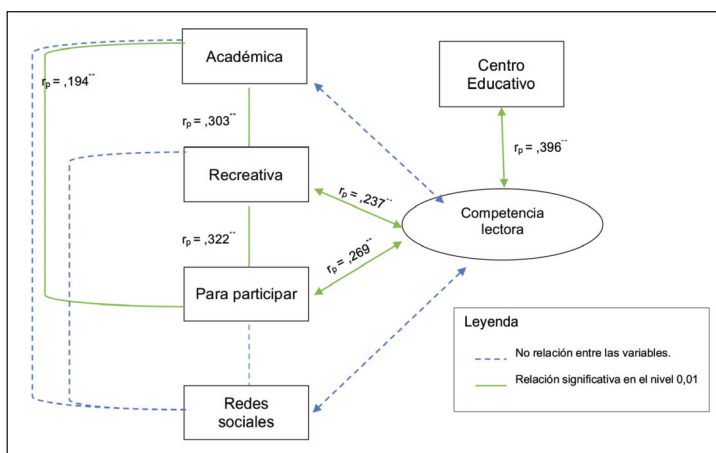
Académica

$r_p$ = ,194**

$r_p$ = ,303**

Recreativa

$r_p$ = ,322**

Para participar

Redes sociales

Centro Educativo

$r_p$ = ,396**

$r_p$ = ,237**

$r_p$ = ,269**

Competencia lectora

Leyenda

No relación entre las variables.

Relación significativa en el nivel 0,01